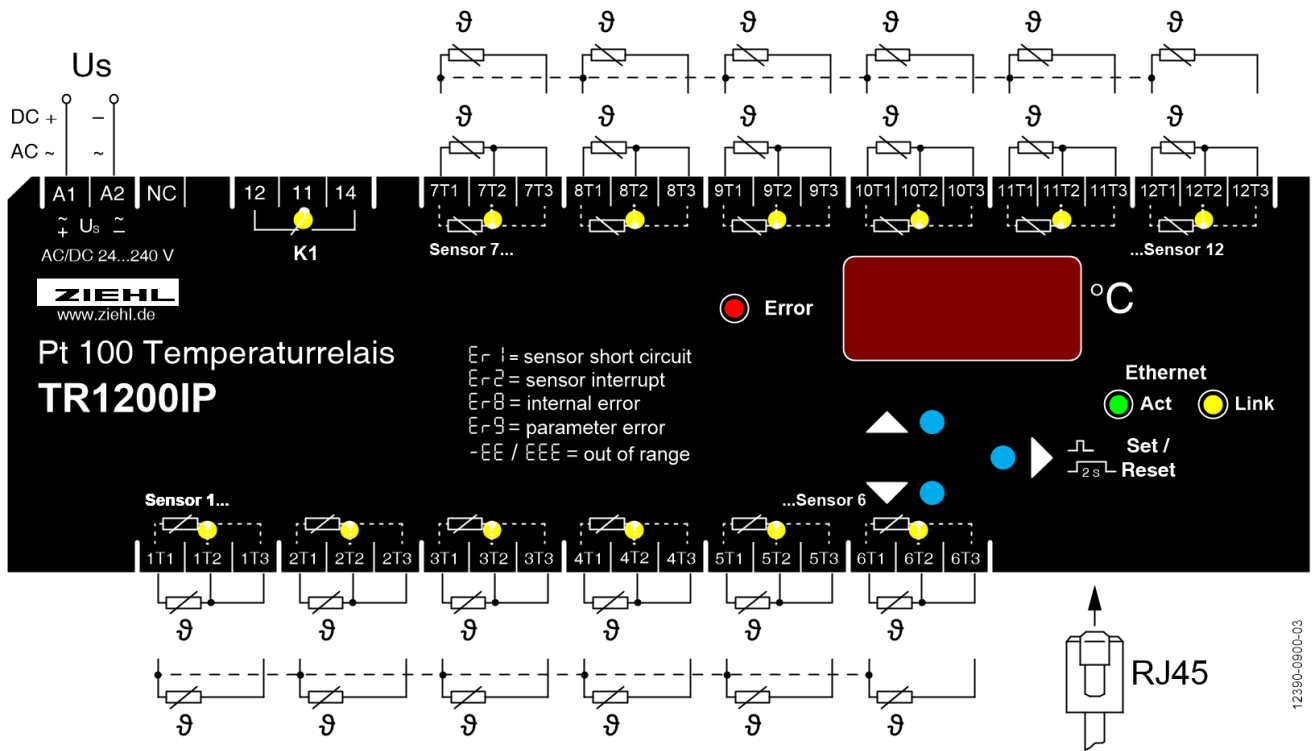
ϑ ϑ ϑ ϑ ϑ ϑ

Us

DC + −
AC ~ ~

ϑ ϑ ϑ ϑ ϑ ϑ

A1 A2 NC 12 11 14 7T1 7T2 7T3 8T1 8T2 8T3 9T1 9T2 9T3 10T1 10T2 10T3 11T1 11T2 11T3 12T1 12T2 12T3

$\tilde{+}$ Us $\tilde{-}$

AC/DC 24...240 V

K1

Sensor 7...

...Sensor 12

ZIEHL
www.ziehl.de

Error

°C

Pt 100 Temperaturrelais
TR1200IP

Er 1 = sensor short circuit
Er2 = sensor interrupt
Er8 = internal error
Er9 = parameter error
-EE / EEE = out of range

Ethernet
Act Link

Set /
2s Reset

Sensor 1...

...Sensor 6

1T1 1T2 1T3 2T1 2T2 2T3 3T1 3T2 3T3 4T1 4T2 4T3 5T1 5T2 5T3 6T1 6T2 6T3

ϑ ϑ ϑ ϑ ϑ ϑ

ϑ ϑ ϑ ϑ ϑ ϑ

RJ45

12390-0900-03